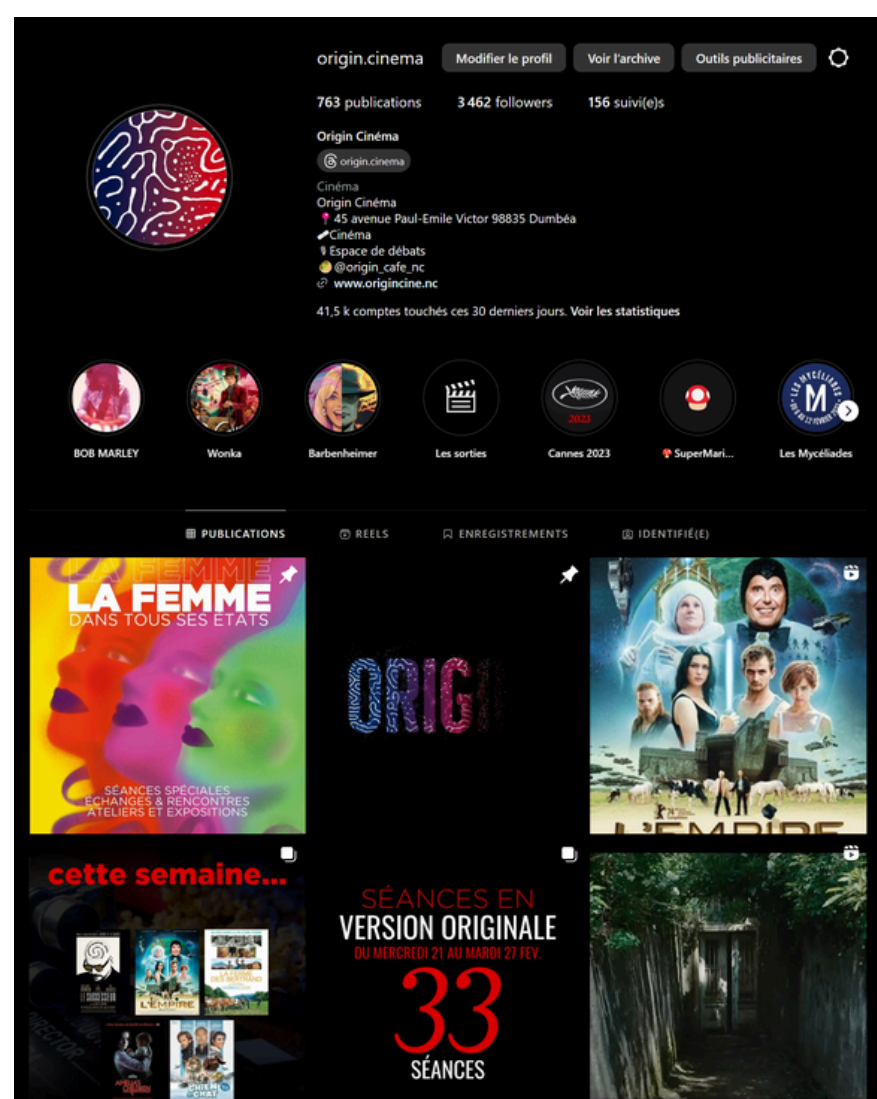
origin.cinema Modifier le profil Voir l'archive Outils publicitaires

763 publications 3 462 followers 156 suivi(e)s

Origin Cinéma

origin.cinema

Cinéma
Origin Cinéma
📍45 avenue Paul-Emile Victor 98835 Dumbéa
Cinéma
Espace de débats
@origin_cafe_nc
www.origincine.nc

41,5 k comptes touchés ces 30 derniers jours. Voir les statistiques

BOB MARLEY
Wonka
Barbenheimer
Les sorties
2023
Cannes 2023
SuperMari...
LES MYCÉLIADES
M
Les Mycéliades

PUBLICATIONS REELS ENREGISTREMENTS IDENTIFIÉ(E)

LA FEMME
LA FEMME
DANS TOUS SES ÉTATS
SÉANCES SPÉCIALES
ÉCHANGES & RENCONTRES
ATELIERS ET EXPOSITIONS

ORIGI

L'EMPIRE

cette semaine...
L'EMPIRE
DIRECTOR

SÉANCES EN
VERSION ORIGINALE
DU MERCREDI 21 AU MARDI 27 FEV.
33
SÉANCES